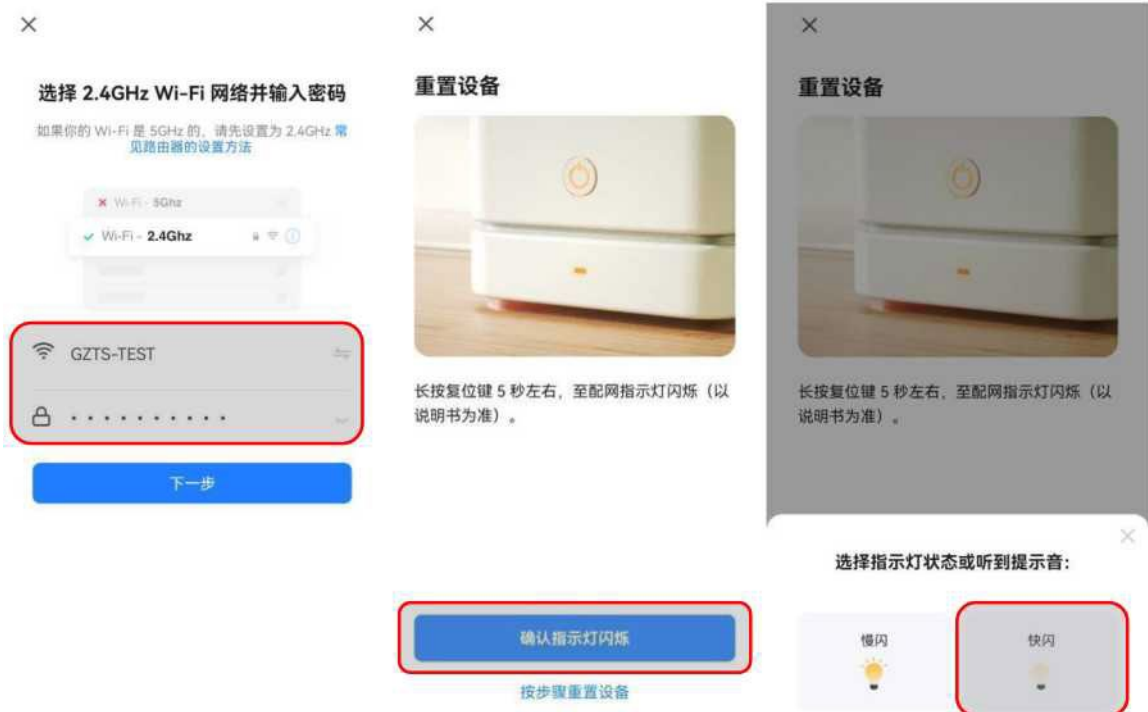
×

选择 2.4GHz Wi-Fi 网络并输入密码

如果你的 Wi-Fi 是 5GHz 的，请先设置为 2.4GHz 常见路由器的设置方法

Wi-Fi - 5Ghz

Wi-Fi - 2.4Ghz

GZTS-TEST

··········

下一步

×

重置设备

长按复位键 5 秒左右，至配网指示灯闪烁（以说明书为准）。

确认指示灯闪烁

按步骤重置设备

×

重置设备

长按复位键 5 秒左右，至配网指示灯闪烁（以说明书为准）。

×

选择指示灯状态或听到提示音：

慢闪

快闪